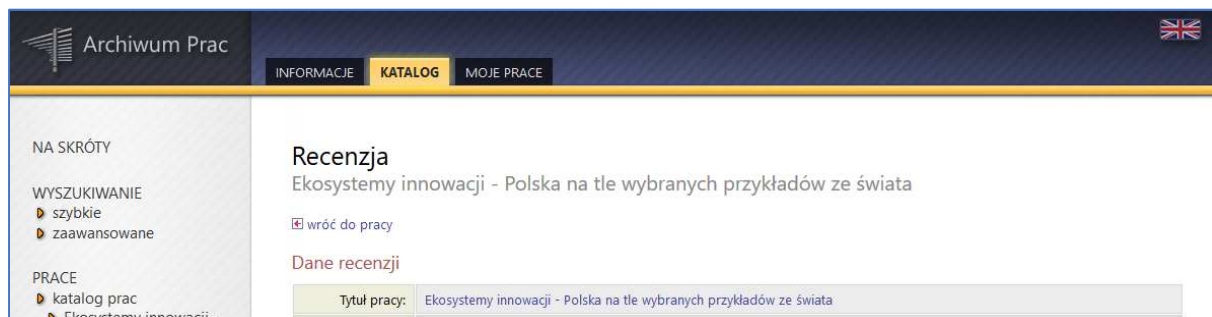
Archiwum Prac

INFORMACJE KATALOG MOJE PRACE

NA SKRÓTY

WYSZUKIWANIE
szybkie
zaawansowane

PRACE
katalog prac
Ekosystemy innowacji

Recenzja
Ekosystemy innowacji - Polska na tle wybranych przykładów ze świata

wróć do pracy

Dane recenzji

| Tytuł pracy: | Ekosystemy innowacji - Polska na tle wybranych przykładów ze świata |
|---|---|